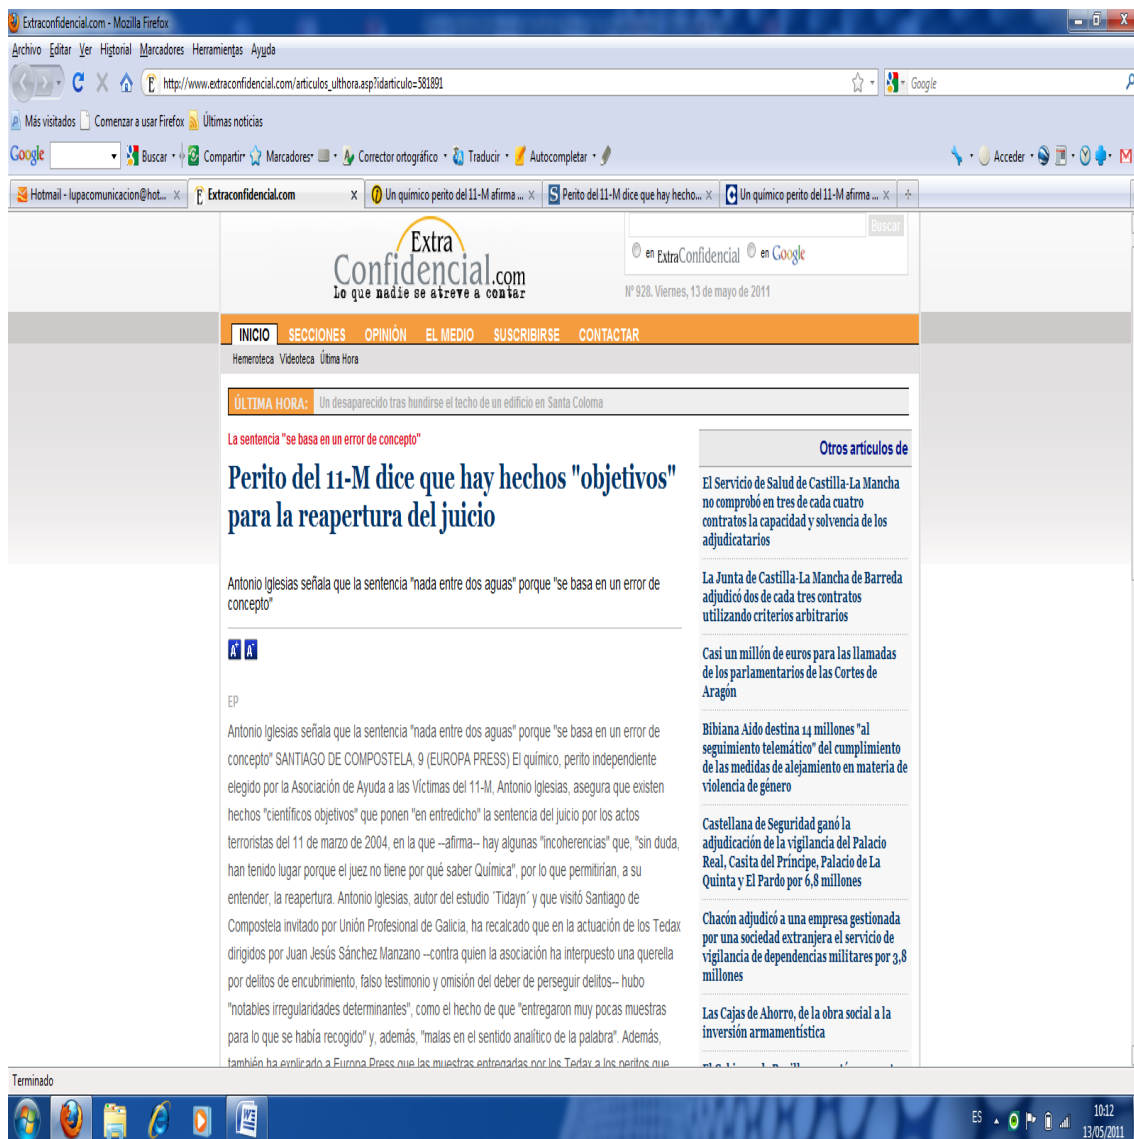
Extraconfidencial.com - Mozilla Firefox

Archivo Editar Ver Historial Marcadores Herramientas Ayuda

http://www.extraconfidencial.com/articulos_ulthora.asp?idarticulo=581891

Google

Más visitados Comenzar a usar Firefox Últimas noticias

Google Buscar Compartir Marcadores Corrector ortográfico Traducir Autocompletar Acceder

Hotmail - lupacomunicacion@hot... Extraconfidencial.com Un químico perito del 11-M afirma ... Perito del 11-M dice que hay hecho... Un químico perito del 11-M afirma ...

Extra Confidencial.com Lo que nadie se atreve a contar

Buscar

en ExtraConfidencial en Google

Nº 928. Viernes, 13 de mayo de 2011

INICIO SECCIONES OPINIÓN EL MEDIO SUSCRIBIRSE CONTACTAR

Hemeroteca Videoteca Última Hora

ÚLTIMA HORA: Un desaparecido tras hundirse el techo de un edificio en Santa Coloma

La sentencia "se basa en un error de concepto"

Perito del 11-M dice que hay hechos "objetivos" para la reapertura del juicio

Antonio Iglesias señala que la sentencia "nada entre dos aguas" porque "se basa en un error de concepto"

A A

EP

Antonio Iglesias señala que la sentencia "nada entre dos aguas" porque "se basa en un error de concepto" SANTIAGO DE COMPOSTELA, 9 (EUROPA PRESS) El químico, perito independiente elegido por la Asociación de Ayuda a las Víctimas del 11-M, Antonio Iglesias, asegura que existen hechos "científicos objetivos" que ponen "en entredicho" la sentencia del juicio por los actos terroristas del 11 de marzo de 2004, en la que --afirma-- hay algunas "incoherencias" que, "sin duda, han tenido lugar porque el juez no tiene por qué saber Química", por lo que permitirían, a su entender, la reapertura. Antonio Iglesias, autor del estudio ´Tidayn´ y que visitó Santiago de Compostela invitado por Unión Profesional de Galicia, ha recalcado que en la actuación de los Tedax dirigidos por Juan Jesús Sánchez Manzano --contra quien la asociación ha interpuesto una querella por delitos de encubrimiento, falso testimonio y omisión del deber de perseguir delitos-- hubo "notables irregularidades determinantes", como el hecho de que "entregaron muy pocas muestras para lo que se había recogido" y, además, "malas en el sentido analítico de la palabra". Además, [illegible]

Otros artículos de

El Servicio de Salud de Castilla-La Mancha no comprobó en tres de cada cuatro contratos la capacidad y solvencia de los adjudicatarios

La Junta de Castilla-La Mancha de Barreda adjudicó dos de cada tres contratos utilizando criterios arbitrarios

Casi un millón de euros para las llamadas de los parlamentarios de las Cortes de Aragón

Bibiana Aido destina 14 millones "al seguimiento telemático" del cumplimiento de las medidas de alejamiento en materia de violencia de género

Castellana de Seguridad ganó la adjudicación de la vigilancia del Palacio Real, Casita del Príncipe, Palacio de La Quinta y El Pardo por 6,8 millones

Chacón adjudicó a una empresa gestionada por una sociedad extranjera el servicio de vigilancia de dependencias militares por 3,8 millones

Las Cajas de Ahorro, de la obra social a la inversión armamentística

Terminado

ES 10:12 13/05/2011